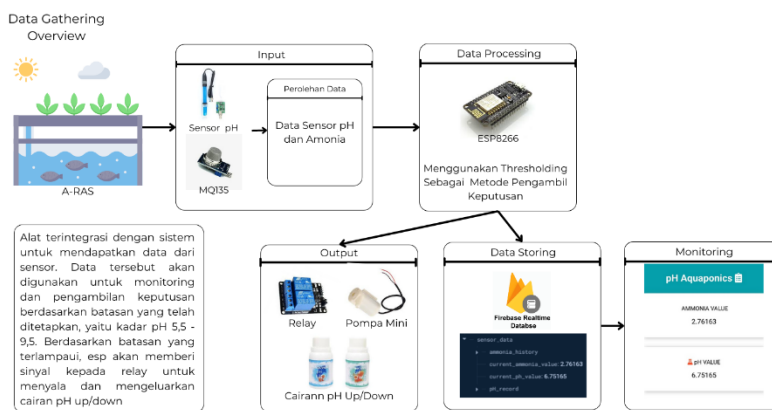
Data Gathering Overview

A-RAS

Input

Sensor pH

MQ135

Perolehan Data

Data Sensor pH dan Amonia

Data Processing

ESP8266

Menggunakan Thresholding Sebagai Metode Pengambil Keputusan

Alat terintegrasi dengan sistem untuk mendapatkan data dari sensor. Data tersebut akan digunakan untuk monitoring dan pengambilan keputusan berdasarkan batasan yang telah ditetapkan, yaitu kadar pH 5,5 - 9,5. Berdasarkan batasan yang terlampaui, esp akan memberi sinyal kepada relay untuk menyala dan mengeluarkan cairan pH up/down

Output

Relay

Pompa Mini

Cairann pH Up/Down

Data Storing

Firebase Realtime Databse

sensor_data
ammonia_history
current_ammonia_value: 2.76163
current_ph_value: 6.75165
ph_record

Monitoring

pH Aquaponics

AMMONIA VALUE
2.76163

pH VALUE
6.75165